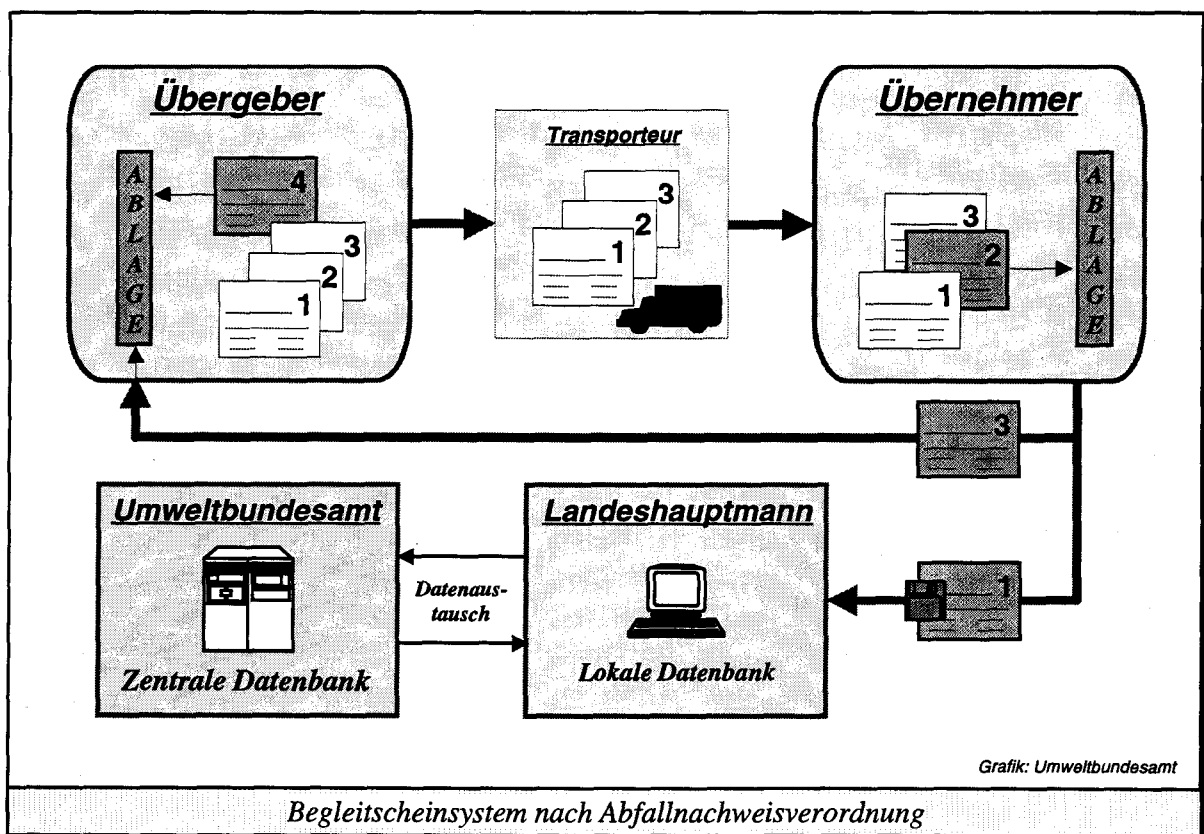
Übergeber

A B L A G E

4

3

2

1

Transporteur

3

2

1

Übernehmer

3

2

1

A B L A G E

3

Umweltbundesamt

Zentrale Datenbank

Datenaustausch

Landeshauptmann

Lokale Datenbank

1

Grafik: Umweltbundesamt

Begleitscheinsystem nach Abfallnachweisverordnung